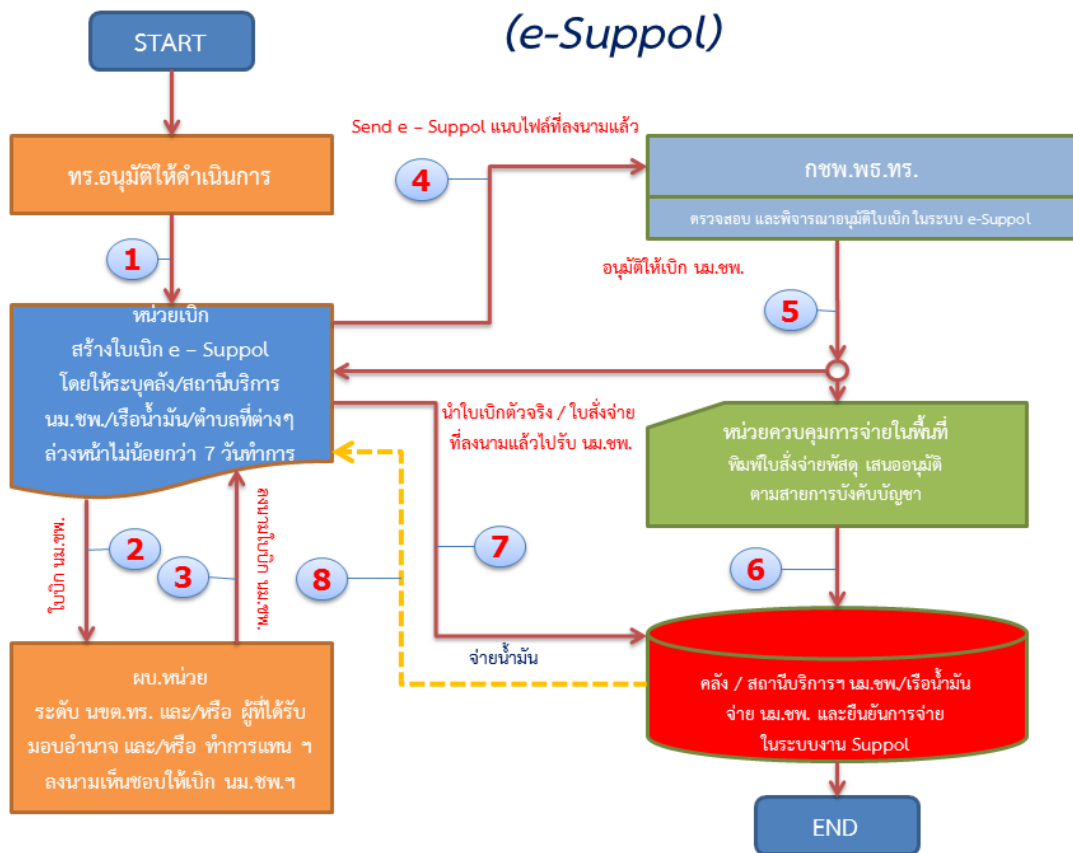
(e-Suppol)

START

ทร.อนุมัติให้ดำเนินการ

1

หน่วยเบิก
สร้างใบเบิก e – Suppol
โดยให้ระบุคลัง/สถานีบริการ
นม.ชพ./เรือน้ำมัน/ตำบลที่ต่างๆ
ล่วงหน้าไม่น้อยกว่า 7 วันทำการ

Send e – Suppol แนบไฟล์ที่ลงนามแล้ว

4

กชพ.พธ.ทร.
ตรวจสอบ และพิจารณาอนุมัติใบเบิก ในระบบ e-Suppol

อนุมัติให้เบิก นม.ชพ.

5

นำใบเบิกตัวจริง / ใบสั่งจ่าย
ที่ลงนามแล้วไปรับ นม.ชพ.

หน่วยควบคุมการจ่ายในพื้นที่
พิมพ์ใบสั่งจ่ายพัสดุ เสนออนุมัติ
ตามสายการบังคับบัญชา

ใบเบิก นม.ชพ.

2

3

ลงนามใบเบิก นม.ชพ.

8

7

6

จ่ายน้ำมัน

ผบ.หน่วย
ระดับ นขต.ทร. และ/หรือ ผู้ที่ได้รับ
มอบอำนาจ และ/หรือ ทำการแทน ฯ
ลงนามเห็นชอบให้เบิก นม.ชพ.ฯ

คลัง / สถานีบริการฯ นม.ชพ./เรือน้ำมัน
จ่าย นม.ชพ. และยืนยันการจ่าย
ในระบบงาน Suppol

END